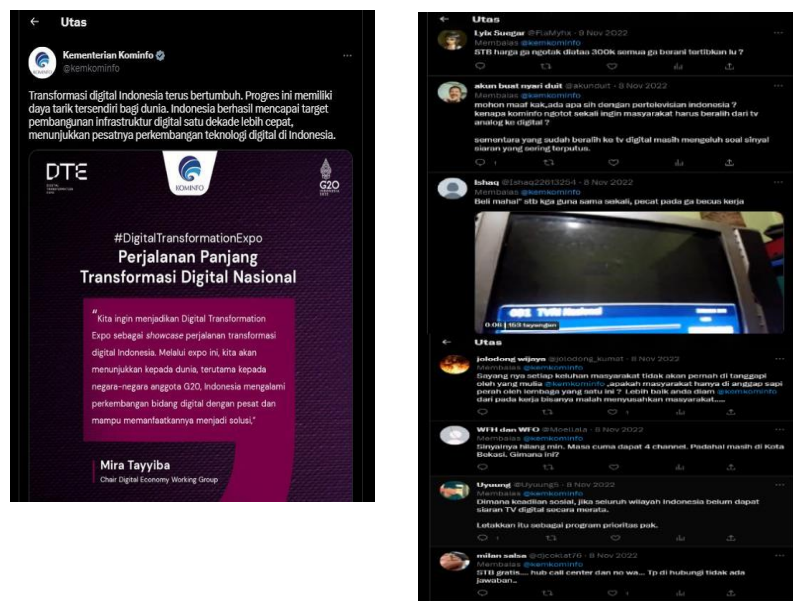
Utas

Kementerian Kominfo
@kemkominfo

Transformasi digital Indonesia terus bertumbuh. Progres ini memiliki daya tarik tersendiri bagi dunia. Indonesia berhasil mencapai target pembangunan infrastruktur digital satu dekade lebih cepat, menunjukkan pesatnya perkembangan teknologi digital di Indonesia.

DTE
KOMINFO
G20

#DigitalTransformationExpo
Perjalanan Panjang Transformasi Digital Nasional

"Kita ingin menjadikan Digital Transformation Expo sebagai showcase perjalanan transformasi digital Indonesia. Melalui expo ini, kita akan menunjukkan kepada dunia, terutama kepada negara-negara anggota G20, Indonesia mengalami perkembangan bidang digital dengan pesat dan mampu memanfaatkannya menjadi solusi."

Mira Tayyiba
Chair Digital Economy Working Group

Utas

Lyix Suegar @FlaMyhx · 9 Nov 2022
Membalas @kemkominfo
STB harga ga ngotak diatas 300K semua ga berani tertibkan lu ?

akun buat nyari duit @akunduit · 8 Nov 2022
Membalas @kemkominfo
mohon maaf kak,ada apa sih dengan pertelevisian indonesia ? kenapa kominfo ngotot sekali ingin masyarakat harus beralih dari tv analog ke digital ?

sementara yang sudah beralih ke tv digital masih mengeluh soal sinyal siaran yang sering terputus.

Ishaq @Ishaq22813254 · 8 Nov 2022
Membalas @kemkominfo
Beli mahal" stb kga guna sama sekali, pecat pada ga becus kerja

001 TVRI Nasional
0:00 | 153 tayangan

Utas

jolodong wijaya @jolodong_kumat · 8 Nov 2022
Membalas @kemkominfo
Sayang nya setiap keluhan masyarakat tidak akan pernah di tanggapi oleh yang mulia @kemkominfo ,apakah masyarakat hanya di anggap sapi perah oleh lembaga yang satu ini ? Lebih baik anda diam @kemkominfo dari pada kerja bisanya malah menyusahkan masyarakat....

WFH dan WFO @MoeLaia · 8 Nov 2022
Membalas @kemkominfo
Sinyalnya hilang min. Masa cuma dapat 4 channel. Padahal masih di Kota Bekasi. Gimana ini?

Uyuung @Uyuung5 · 8 Nov 2022
Membalas @kemkominfo
Dimana keadilan sosial, jika seluruh wilayah Indonesia belum dapat siaran TV digital secara merata.

Letakkan itu sebagai program prioritas pak.

milan salsa @djcoklat76 · 8 Nov 2022
Membalas @kemkominfo
STB gratis.... hub call center dan no wa... Tp di hubungi tidak ada jawaban..